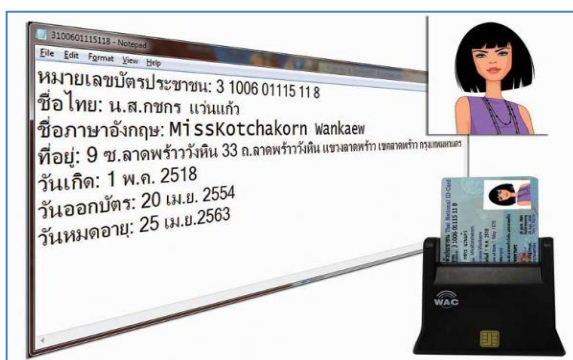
3100601115118 - Notepad
File Edit Format View Help
หมายเลขบัตรประชาชน: 3 1006 01115 11 8
ชื่อไทย: น.ส.กชกร แว่นแก้ว
ชื่อภาษาอังกฤษ: MissKotchakorn Wankaew
ที่อยู่: 9 ซ.ลาดพร้าววังหิน 33 ถ.ลาดพร้าววังหิน แขวงลาดพร้าว เขตลาดพร้าว กรุงเทพมหานคร
วันเกิด: 1 พ.ค. 2518
วันออกบัตร: 20 เม.ย. 2554
วันหมดอายุ: 25 เม.ย.2563

WAC